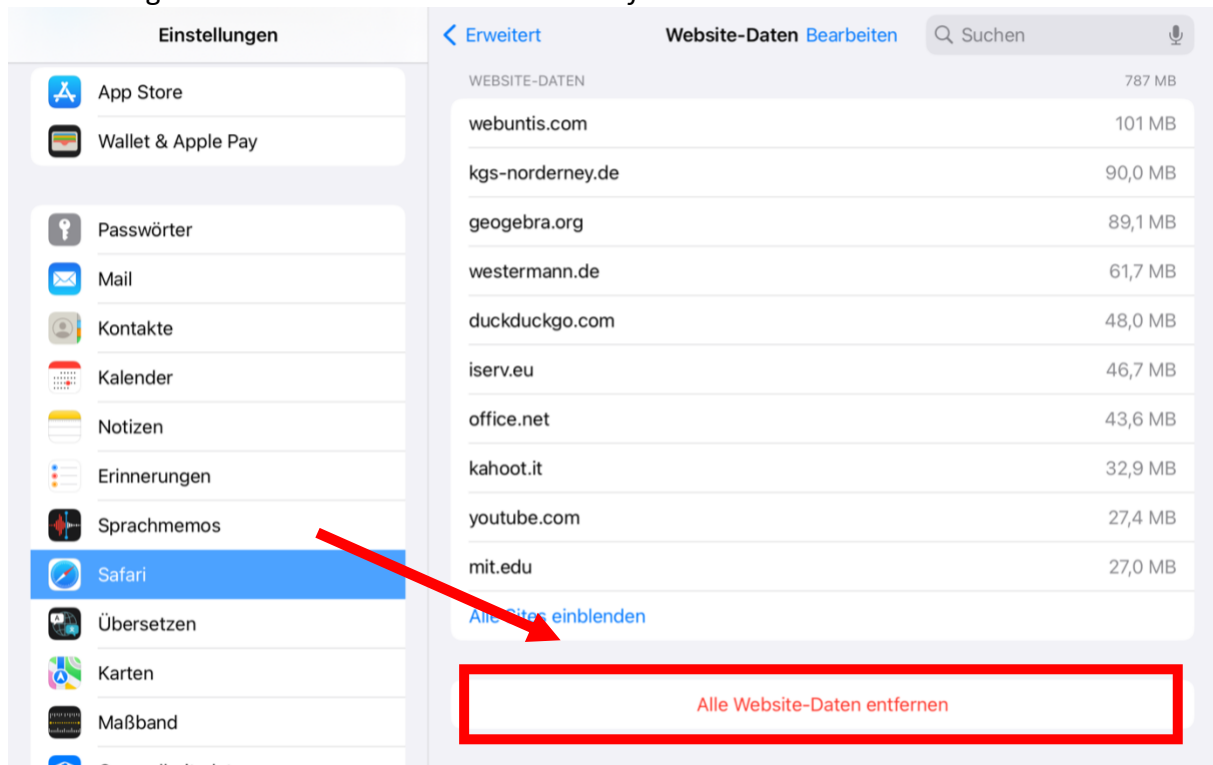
Einstellungen

App Store
Wallet & Apple Pay

Passwörter
Mail
Kontakte
Kalender
Notizen
Erinnerungen
Sprachmemos
Safari
Übersetzen
Karten
Maßband

Erweitert
Website-Daten
Bearbeiten
Suchen

WEBSITE-DATEN 787 MB

| | |
|---|---|
| webuntis.com | 101 MB |
| kgs-norderney.de | 90,0 MB |
| geogebra.org | 89,1 MB |
| westermann.de | 61,7 MB |
| duckduckgo.com | 48,0 MB |
| iserv.eu | 46,7 MB |
| office.net | 43,6 MB |
| kahoot.it | 32,9 MB |
| youtube.com | 27,4 MB |
| mit.edu | 27,0 MB |

Alle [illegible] einblenden

Alle Website-Daten entfernen